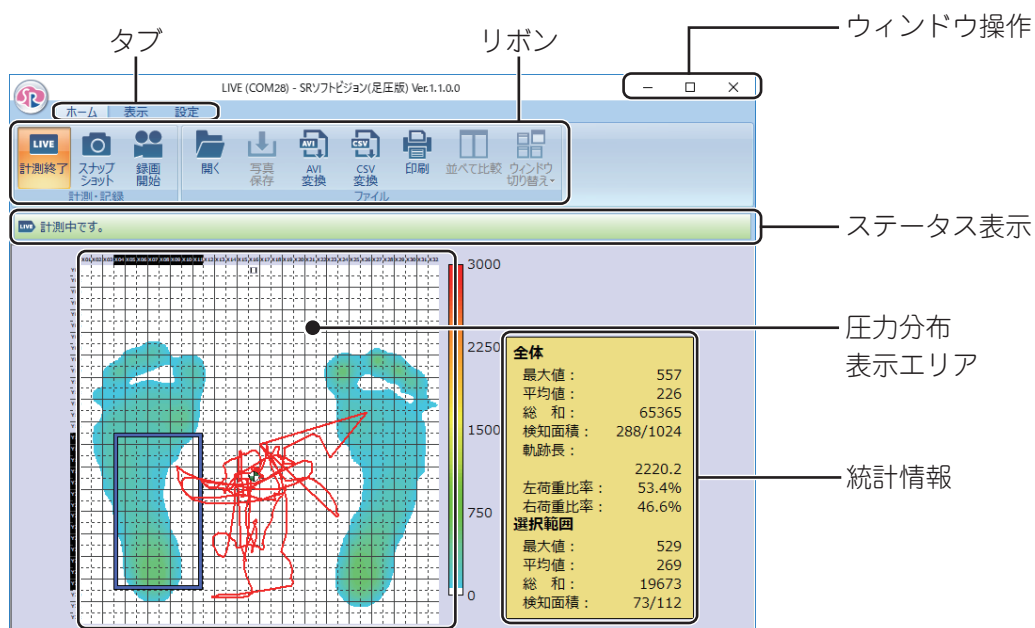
タブ

リボン

ウィンドウ操作

LIVE (COM28) - SRソフトビジョン(足圧版) Ver.1.1.0.0

ホーム 表示 設定

LIVE 計測終了 スナップショット 録画開始
計測・記録

開く 写真保存 AVI 変換 CSV 変換 印刷 並べて比較 ウィンドウ切り替え
ファイル

計測中です。

ステータス表示

3000
2250
1500
750
0

圧力分布
表示エリア

全体
最大値： 557
平均値： 226
総　和： 65365
検知面積： 288/1024
軌跡長：
2220.2
左荷重比率： 53.4%
右荷重比率： 46.6%
選択範囲
最大値： 529
平均値： 269
総　和： 19673
検知面積： 73/112

統計情報